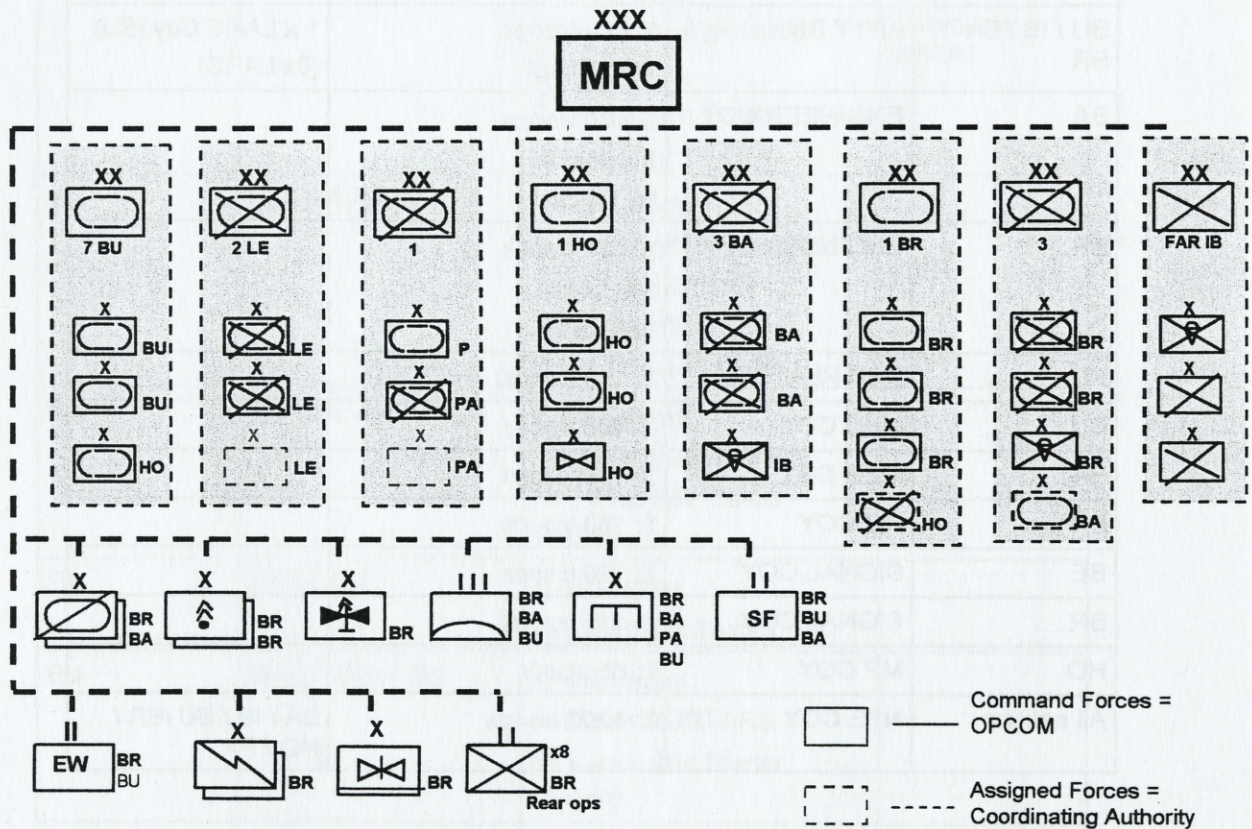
XXX
MRC

XX
7 BU
X
BU
X
BU
X
HO

XX
2 LE
X
LE
X
LE
X
LE

XX
1
X
P
X
PA
X
PA

XX
1 HO
X
HO
X
HO
X
HO

XX
3 BA
X
BA
X
BA
X
IB

XX
1 BR
X
BR
X
BR
X
BR
X
HO

XX
3
X
BR
X
BR
X
BR
X
BA

XX
FAR IB
X
X
X

X
BR
BA

X
BR
BR

X
BR

III
BR
BA
BU

X
BR
BA
PA
BU

II
SF
BR
BU
BA

II
EW
BR
BU

X
BR

X
BR

II
x8
BR
Rear ops

Command Forces = OPCOM

Assigned Forces = Coordinating Authority